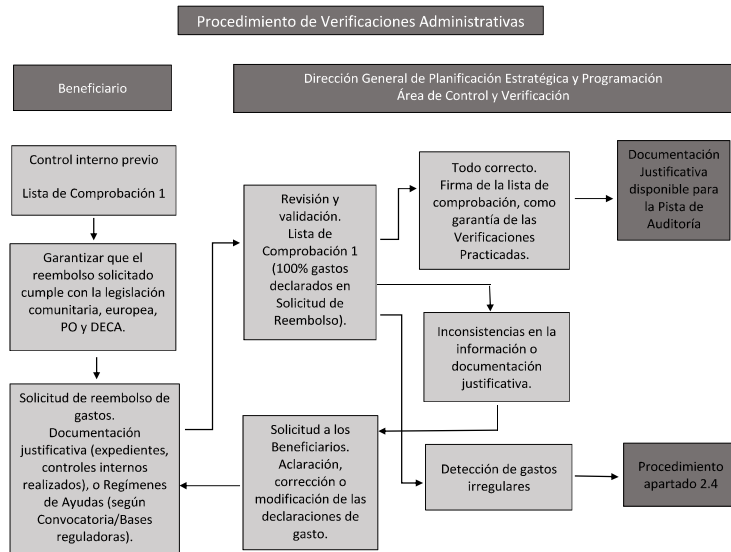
Procedimiento de Verificaciones Administrativas

Beneficiario

Dirección General de Planificación Estratégica y Programación
Área de Control y Verificación

Control interno previo

Lista de Comprobación 1

Garantizar que el reembolso solicitado cumple con la legislación comunitaria, europea, PO y DECA.

Solicitud de reembolso de gastos. Documentación justificativa (expedientes, controles internos realizados), o Regímenes de Ayudas (según Convocatoria/Bases reguladoras).

Revisión y validación. Lista de Comprobación 1 (100% gastos declarados en Solicitud de Reembolso).

Todo correcto. Firma de la lista de comprobación, como garantía de las Verificaciones Practicadas.

Documentación Justificativa disponible para la Pista de Auditoría

Inconsistencias en la información o documentación justificativa.

Solicitud a los Beneficiarios. Aclaración, corrección o modificación de las declaraciones de gasto.

Detección de gastos irregulares

Procedimiento apartado 2.4